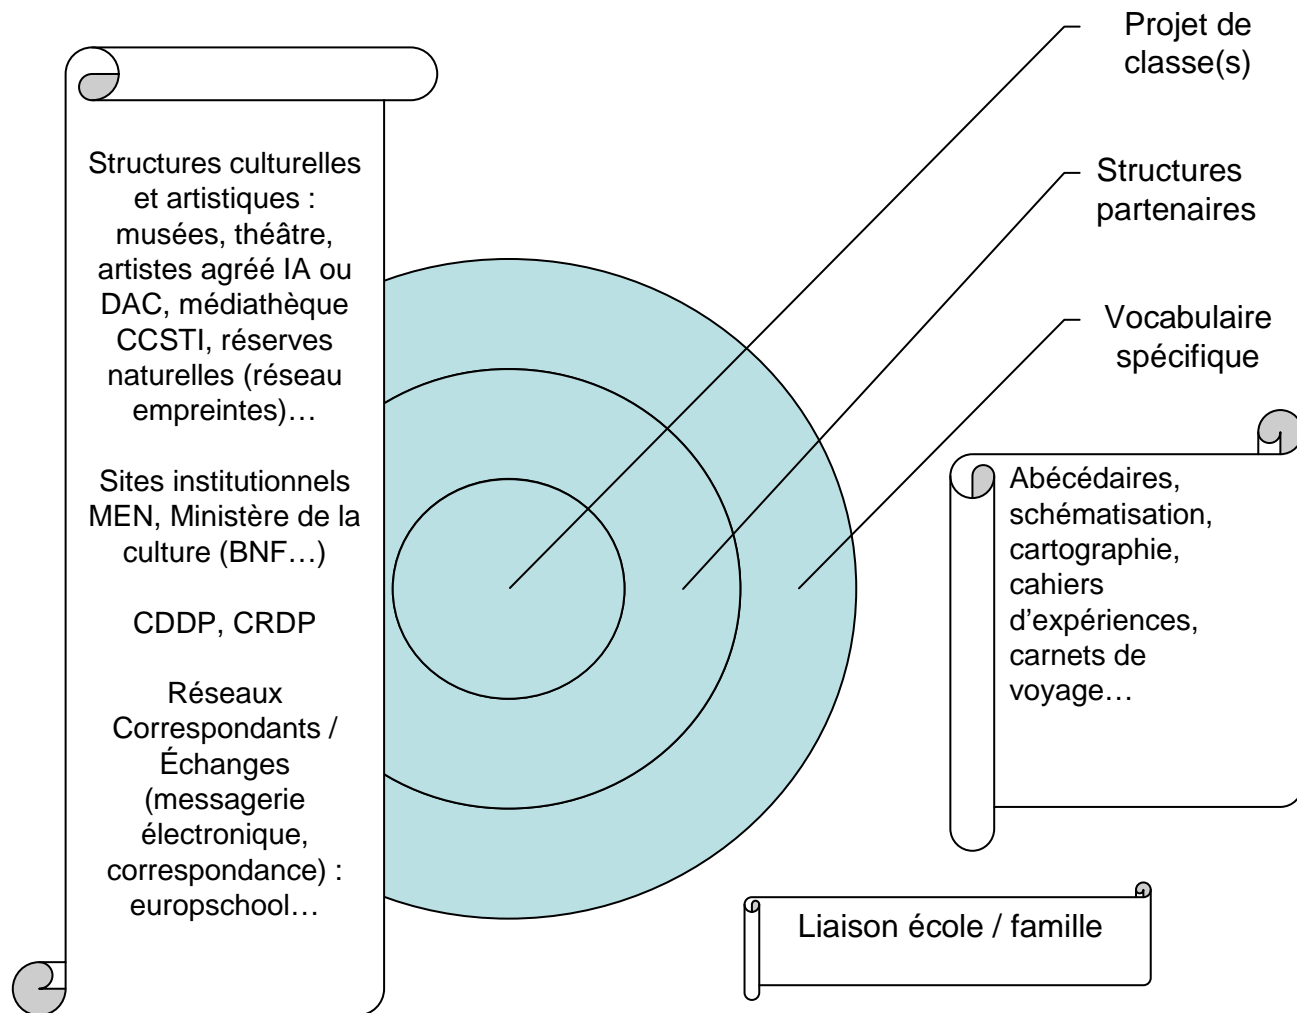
Projet de classe(s)

Structures partenaires

Vocabulaire spécifique

Structures culturelles et artistiques : musées, théâtre, artistes agréé IA ou DAC, médiathèque CCSTI, réserves naturelles (réseau empreintes)…

Sites institutionnels MEN, Ministère de la culture (BNF…)

CDDP, CRDP

Réseaux Correspondants / Échanges (messagerie électronique, correspondance) : europschool…

Abécédaires, schématisation, cartographie, cahiers d'expériences, carnets de voyage…

Liaison école / famille